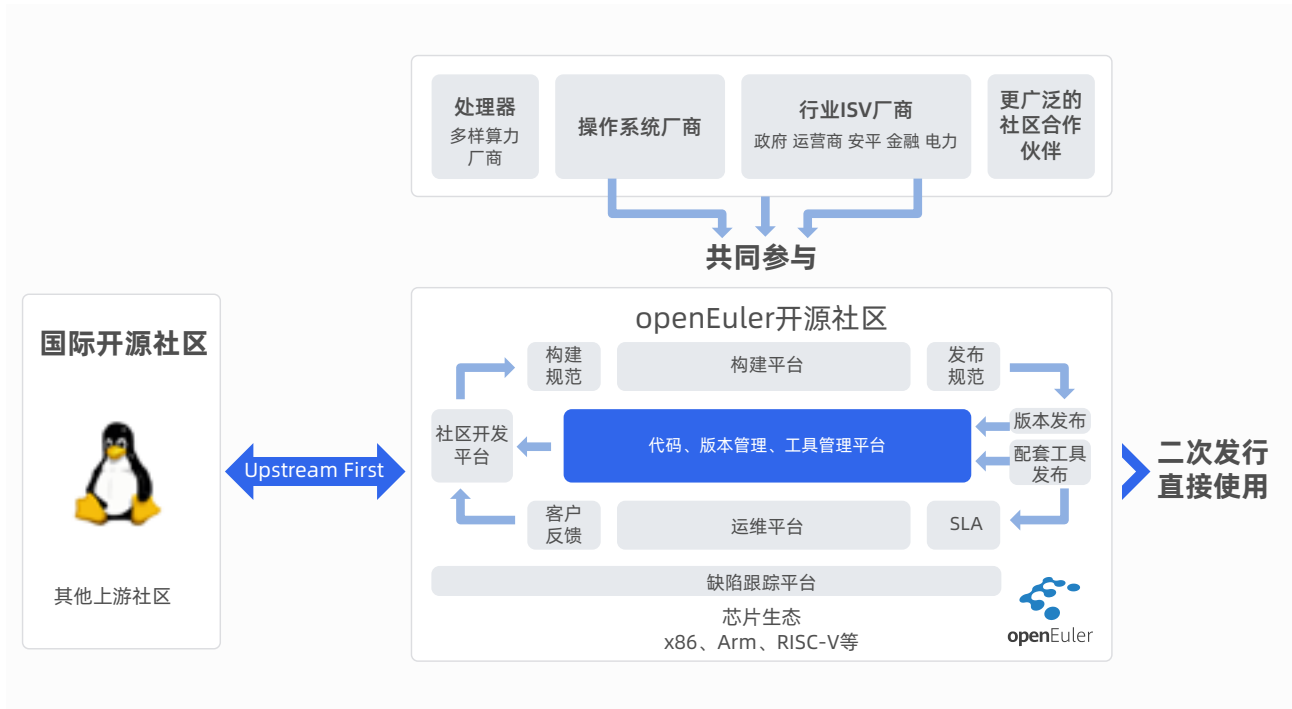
处理器
多样算力厂商

操作系统厂商

行业ISV厂商
政府 运营商 安平 金融 电力

更广泛的社区合作伙伴

共同参与

国际开源社区

Upstream First

其他上游社区

openEuler开源社区

构建规范

构建平台

发布规范

社区开发平台

代码、版本管理、工具管理平台

版本发布

配套工具发布

客户反馈

运维平台

SLA

缺陷跟踪平台

芯片生态
x86、Arm、RISC-V等

openEuler

二次发行直接使用